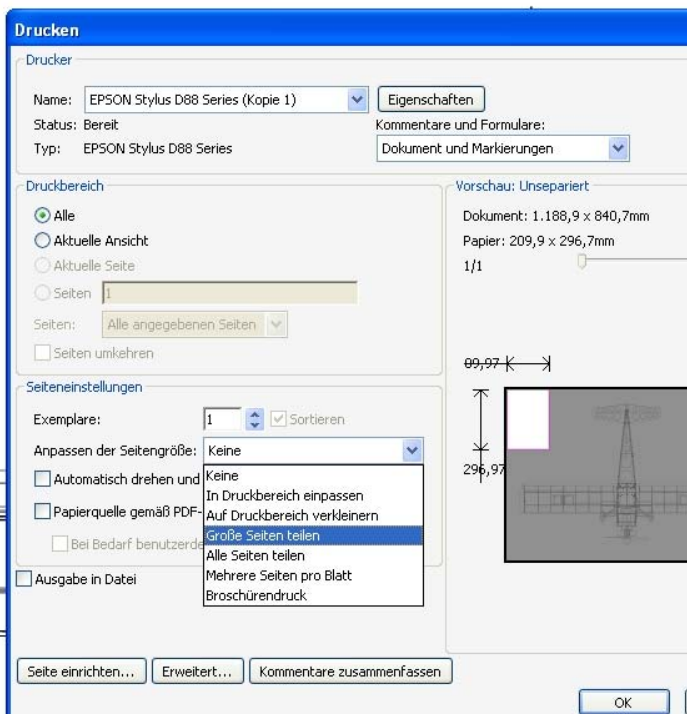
Drucken

Drucker
Name: EPSON Stylus D88 Series (Kopie 1)
Eigenschaften
Status: Bereit
Kommentare und Formulare:
Typ: EPSON Stylus D88 Series
Dokument und Markierungen

Druckbereich
Alle
Aktuelle Ansicht
Aktuelle Seite
Seiten 1
Seiten: Alle angegebenen Seiten
Seiten umkehren

Vorschau: Unsepariert
Dokument: 1.188,9 x 840,7mm
Papier: 209,9 x 296,7mm
1/1

09,97
296,97

Seiteneinstellungen
Exemplare: 1
Sortieren
Anpassen der Seitengröße: Keine
Automatisch drehen und
Papierquelle gemäß PDF-
Bei Bedarf benutzerde
Keine
In Druckbereich einpassen
Auf Druckbereich verkleinern
Große Seiten teilen
Alle Seiten teilen
Mehrere Seiten pro Blatt
Broschürendruck

Ausgabe in Datei

Seite einrichten...
Erweitert...
Kommentare zusammenfassen
OK